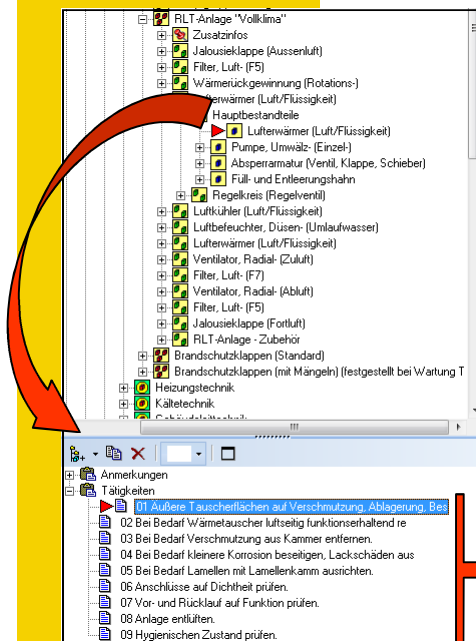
RLT-Anlage "Vollklima"
Zusatzinfos
Jalousieklappe (Aussenluft)
Filter, Luft- (F5)
Wärmerückgewinnung (Rotations-)
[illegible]erwärmer (Luft/Flüssigkeit)
Hauptbestandteile
Lufterwärmer (Luft/Flüssigkeit)
Pumpe, Umwälz- (Einzel-)
Absperrarmatur (Ventil, Klappe, Schieber)
Füll- und Entleerungshahn
Regelkreis (Regelventil)
Luftkühler (Luft/Flüssigkeit)
Luftbefeuchter, Düsen- (Umlaufwasser)
Lufterwärmer (Luft/Flüssigkeit)
Ventilator, Radial- (Zuluft)
Filter, Luft- (F7)
Ventilator, Radial- (Abluft)
Filter, Luft- (F5)
Jalousieklappe (Fortluft)
RLT-Anlage - Zubehör
Brandschutzklappen (Standard)
Brandschutzklappen (mit Mängeln) (festgestellt bei Wartung T
Heizungstechnik
Kältetechnik
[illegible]

Anmerkungen
Tätigkeiten
01 Äußere Tauscherflächen auf Verschmutzung, Ablagerung, Bes
02 Bei Bedarf Wärmetauscher luftseitig funktionserhaltend re
03 Bei Bedarf Verschmutzung aus Kammer entfernen.
04 Bei Bedarf kleinere Korrosion beseitigen, Lackschäden aus
05 Bei Bedarf Lamellen mit Lamellenkamm ausrichten.
06 Anschlüsse auf Dichtheit prüfen.
07 Vor- und Rücklauf auf Funktion prüfen.
08 Anlage entlüften.
09 Hygienischen Zustand prüfen.